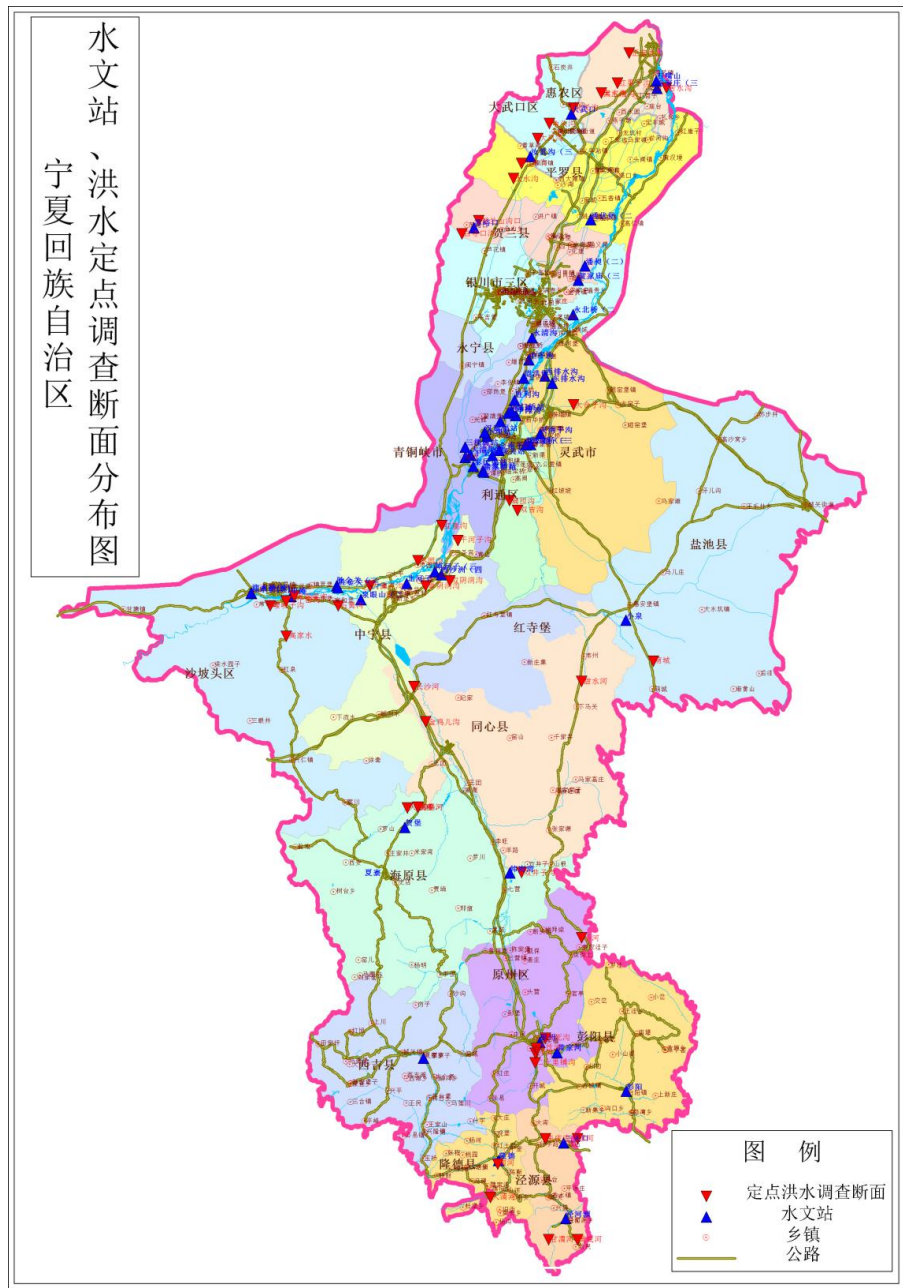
宁夏回族自治区水文站、洪水定点调查断面分布图

惠农区
大武口区
平罗县
贺兰县
银川市三区
永宁县
青铜峡市
灵武市
利通区
盐池县
中宁县
红寺堡
沙坡头区
同心县
海原县
原州区
彭阳县
西吉县
隆德县
泾源县

图例
定点洪水调查断面
水文站
乡镇
公路